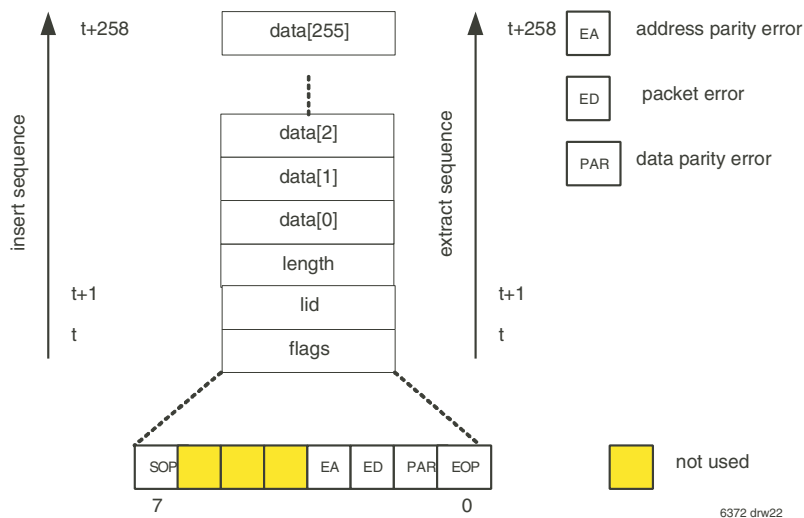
insert sequence

t+258

t+1

t

data[255]

data[2]

data[1]

data[0]

length

lid

flags

extract sequence

t+258

t+1

t

EA address parity error

ED packet error

PAR data parity error

| SOP |  |  |  | EA | ED | PAR | EOP |
|---|---|---|---|---|---|---|---|

7

0

not used

6372 drw22